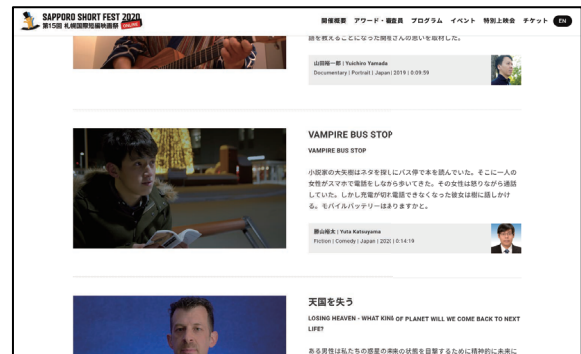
SAPPORO SHORT FEST 2020
第15回 札幌国際短編映画祭 ONLINE

開催概要 アワード・審査員 プログラム イベント 特別上映会 チケット EN

頭を教えることになった関さんの思いを取材した。

山田裕一郎 | Yuichiro Yamada
Documentary | Portrait | Japan | 2019 | 0:09:59

VAMPIRE BUS STOP

VAMPIRE BUS STOP

小説家の大矢輝はネタを探しにバス停で本を読んでいた。そこに一人の女性がスマホで電話をしながら歩いてきた。その女性は怒りながら通話していた。しかし充電が切れ電話できなくなった彼女は輝に話しかける。モバイルバッテリーはありますかと。

勝山裕太 | Yuta Katsuyama
Fiction | Comedy | Japan | 2020 | 0:14:19

天国を失う

LOSING HEAVEN - WHAT KING OF PLANET WILL WE COME BACK TO NEXT LIFE?

ある男性は私たちの惑星の未来の状態を目撃するために精神的に未来に